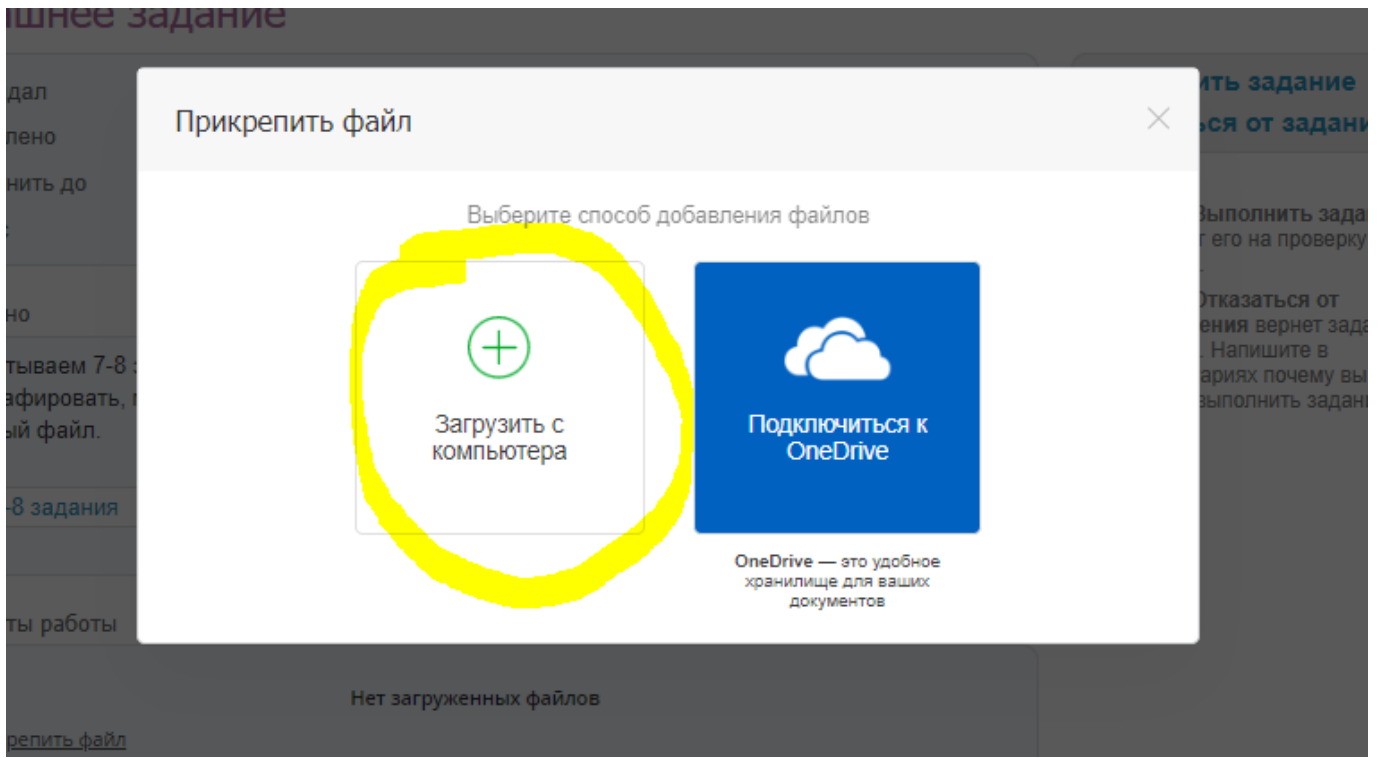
ашнее задание

дал
лено
нить до
:

но
тываем 7-8
афировать,
ый файл.

-8 задания

ты работы

Нет загруженных файлов

репить файл

ить задание
ься от задани

Выполнить зада
г его на проверку
.
Отказаться от
ения вернет зада
. Напишите в
ариях почему вы
выполнить задани

Прикрепить файл

×

Выберите способ добавления файлов

Загрузить с компьютера

Подключиться к OneDrive

OneDrive — это удобное хранилище для ваших документов